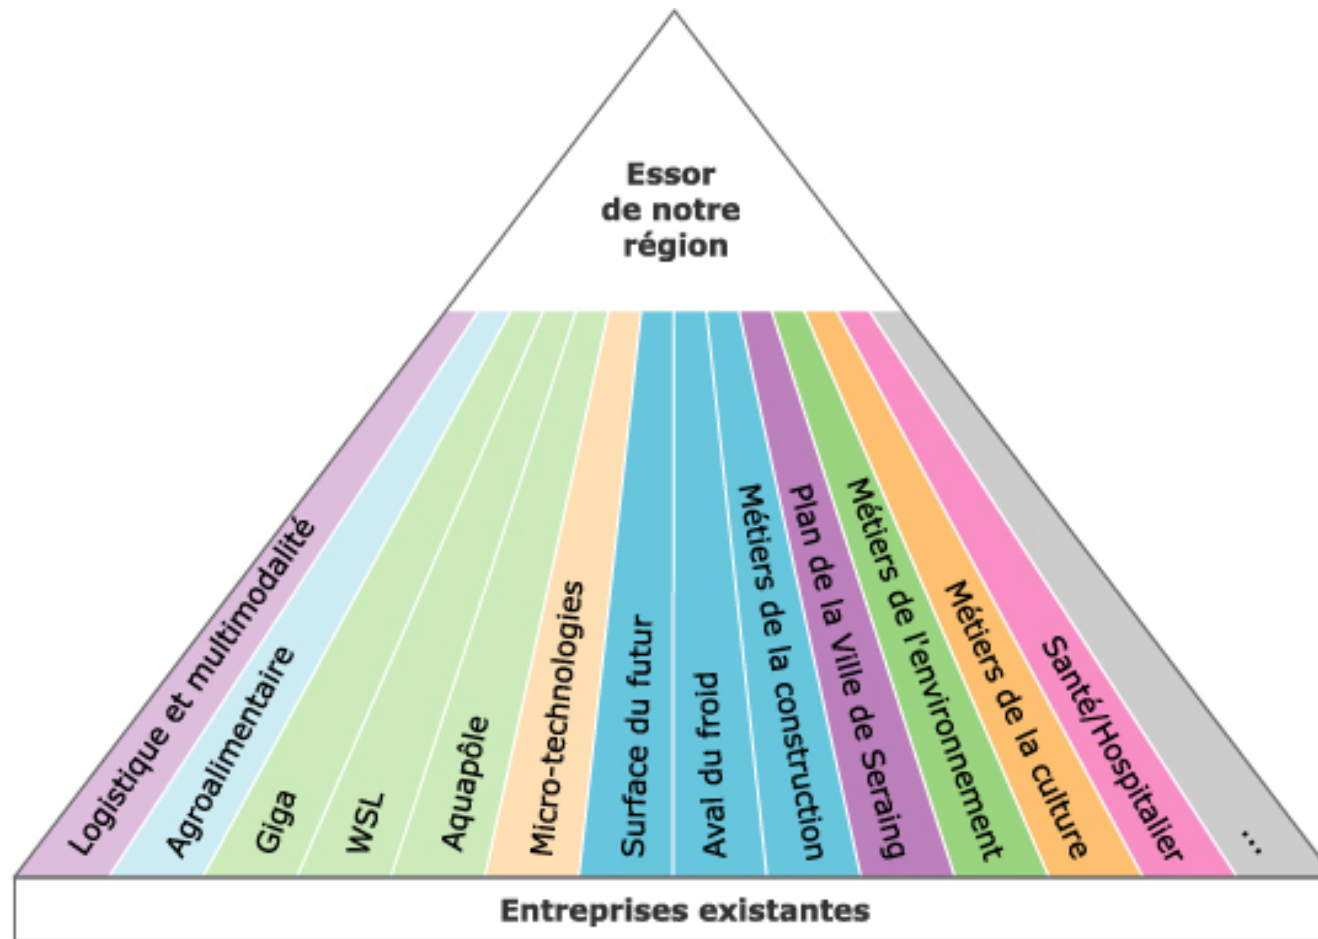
Essor de notre région

Logistique et multimodalité

Agroalimentaire

Giga

WSL

Aquapôle

Micro-technologies

Surface du futur

Aval du froid

Métiers de la construction

Plan de la Ville de Seraing

Métiers de l'environnement

Métiers de la culture

Santé/Hospitalier

...

Entreprises existantes